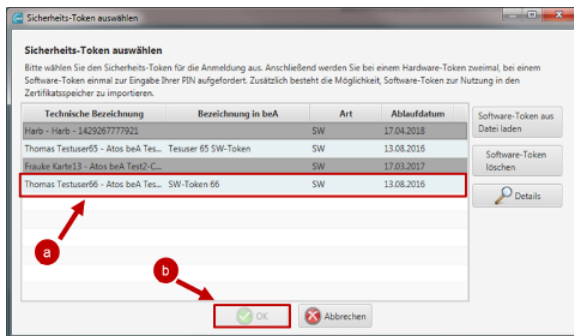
Sicherheits-Token auswählen

Sicherheits-Token auswählen

Bitte wählen Sie den Sicherheits-Token für die Anmeldung aus. Anschließend werden Sie bei einem Hardware-Token zweimal, bei einem Software-Token einmal zur Eingabe Ihrer PIN aufgefordert. Zusätzlich besteht die Möglichkeit, Software-Token zur Nutzung in den Zertifikatsspeicher zu importieren.

| Technische Bezeichnung | Bezeichnung in beA | Art | Ablaufdatum |
|---|---|---|---|
| Harb - Harb - 1429267777921 | | SW | 17.04.2018 |
| Thomas Testuser65 - Atos beA Tes... | Tesuser 65 SW-Token | SW | 13.08.2016 |
| Frauke Karte13 - Atos beA Test2-C... | | SW | 17.03.2017 |
| Thomas Testuser66 - Atos beA Tes... | SW-Token 66 | SW | 13.08.2016 |

Software-Token aus Datei laden

Software-Token löschen

Details

a

b

OK

Abbrechen